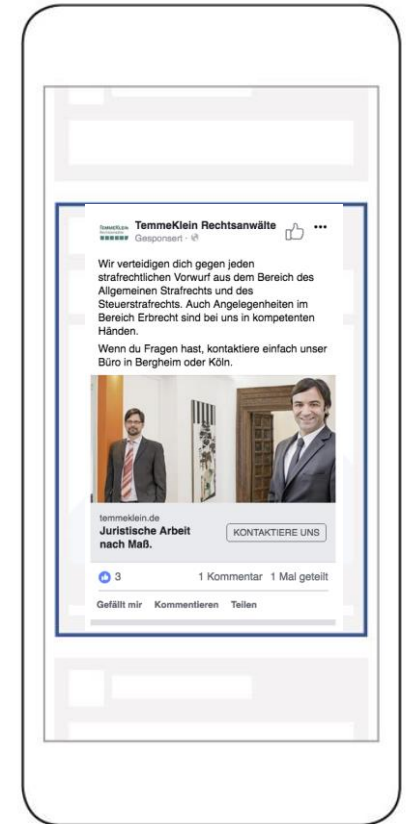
TemmeKlein Rechtsanwälte
Gesponsert ·

Wir verteidigen dich gegen jeden strafrechtlichen Vorwurf aus dem Bereich des Allgemeinen Strafrechts und des Steuerstrafrechts. Auch Angelegenheiten im Bereich Erbrecht sind bei uns in kompetenten Händen.

Wenn du Fragen hast, kontaktiere einfach unser Büro in Bergheim oder Köln.

temmeklein.de
Juristische Arbeit nach Maß.
KONTAKTIERE UNS

3
1 Kommentar 1 Mal geteilt

Gefällt mir Kommentieren Teilen